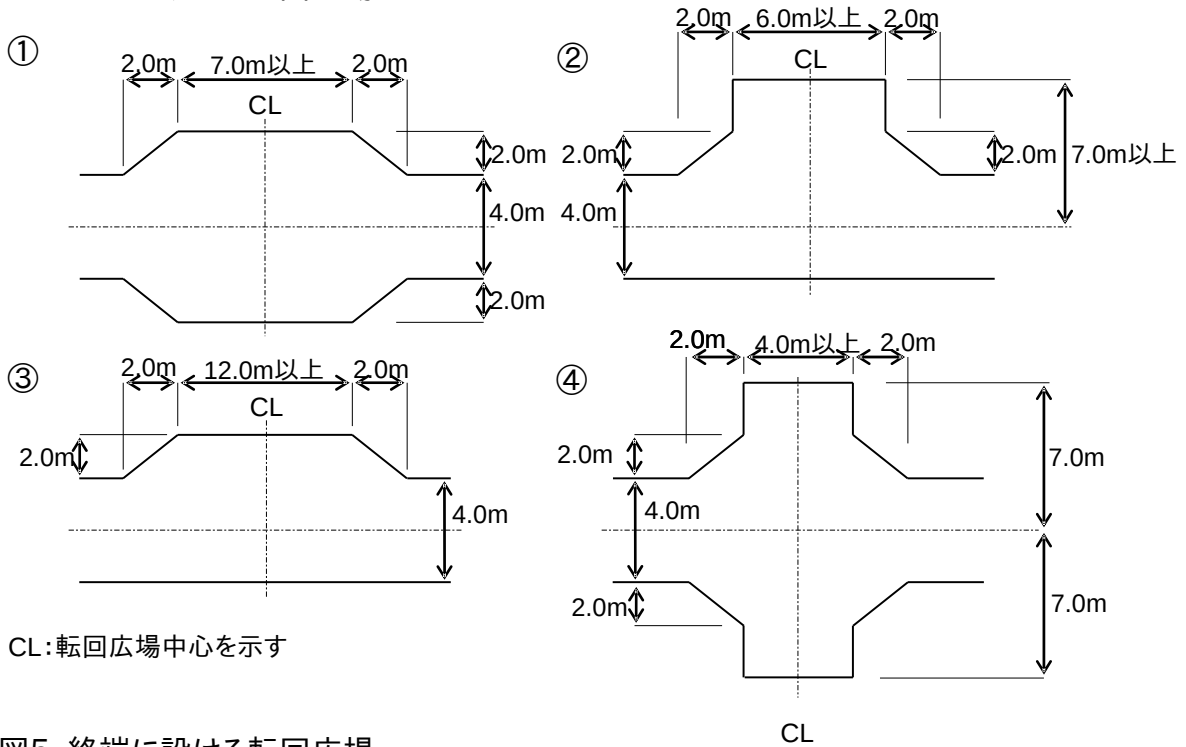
①
2.0m 7.0m以上 2.0m
CL
2.0m
4.0m
2.0m

②
2.0m 6.0m以上 2.0m
CL
2.0m
4.0m
2.0m 7.0m以上

③
2.0m 12.0m以上 2.0m
CL
2.0m
4.0m

④
2.0m 4.0m以上 2.0m
2.0m
4.0m
7.0m
2.0m
7.0m
CL

CL:転回広場中心を示す

図5 終端に設ける転回広場